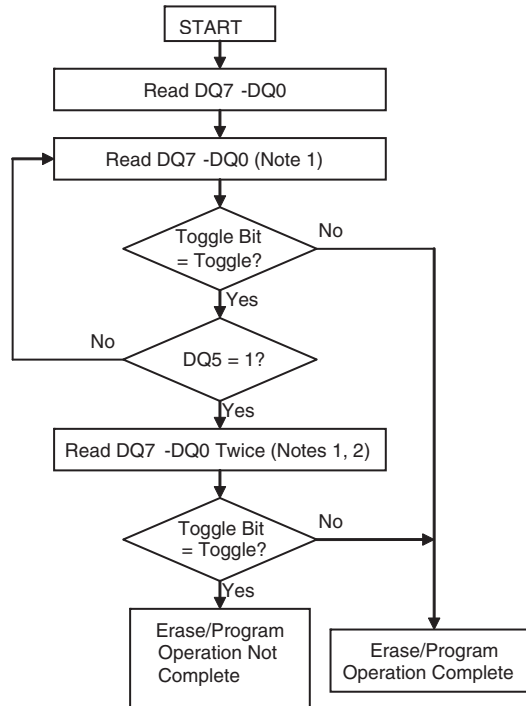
START

Read DQ7 -DQ0

Read DQ7 -DQ0 (Note 1)

Toggle Bit = Toggle?

No

Yes

No

DQ5 = 1?

Yes

Read DQ7 -DQ0 Twice (Notes 1, 2)

Toggle Bit = Toggle?

No

Yes

Erase/Program Operation Not Complete

Erase/Program Operation Complete